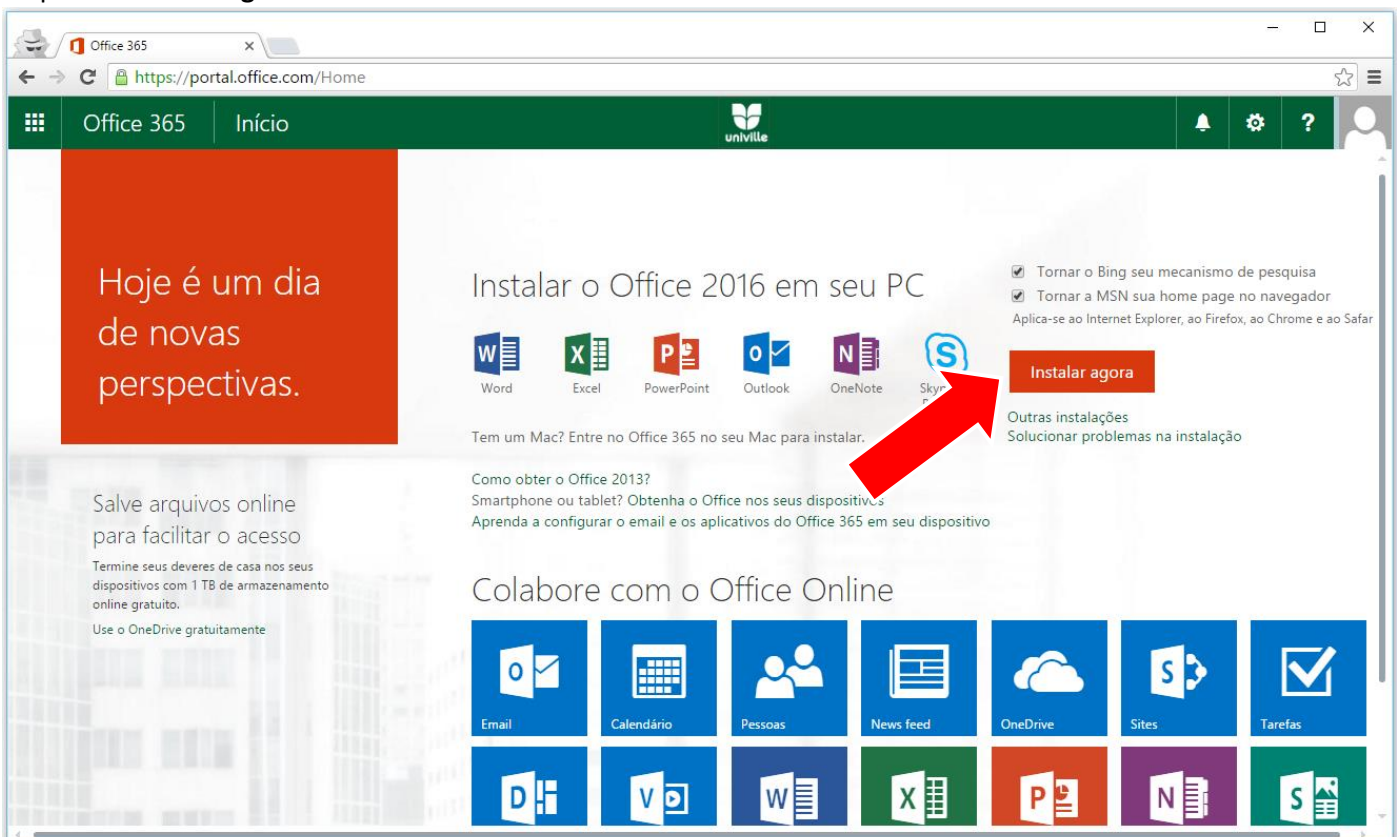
Office 365

https://portal.office.com/Home

Office 365 Início

univille

Hoje é um dia de novas perspectivas.

Instalar o Office 2016 em seu PC

Word Excel PowerPoint Outlook OneNote Skyp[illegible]

Tem um Mac? Entre no Office 365 no seu Mac para instalar.

Como obter o Office 2013?
Smartphone ou tablet? Obtenha o Office nos seus dispositivos
Aprenda a configurar o email e os aplicativos do Office 365 em seu dispositivo

Tornar o Bing seu mecanismo de pesquisa
Tornar a MSN sua home page no navegador
Aplica-se ao Internet Explorer, ao Firefox, ao Chrome e ao Safar

Instalar agora

Outras instalações
Solucionar problemas na instalação

Salve arquivos online para facilitar o acesso

Termine seus deveres de casa nos seus dispositivos com 1 TB de armazenamento online gratuito.

Use o OneDrive gratuitamente

Colabore com o Office Online

Email Calendário Pessoas News feed OneDrive Sites Tarefas